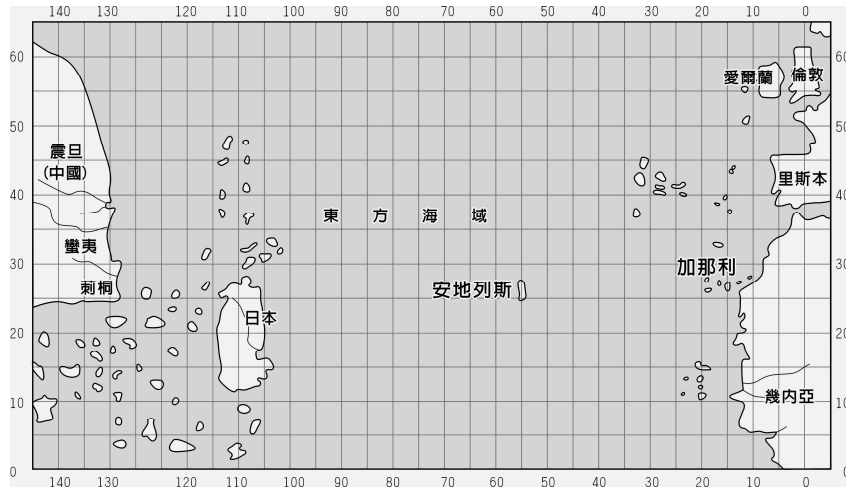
140 130 120 110 100 90 80 70 60 50 40 30 20 10 0

60 50 40 30 20 10 0

60 50 40 30 20 10

愛爾蘭 倫敦

震旦 (中國)

里斯本

東 方 海 域

蠻夷

加那利

剌桐

安地列斯

日本

幾內亞

140 130 120 110 100 90 80 70 60 50 40 30 20 10 0